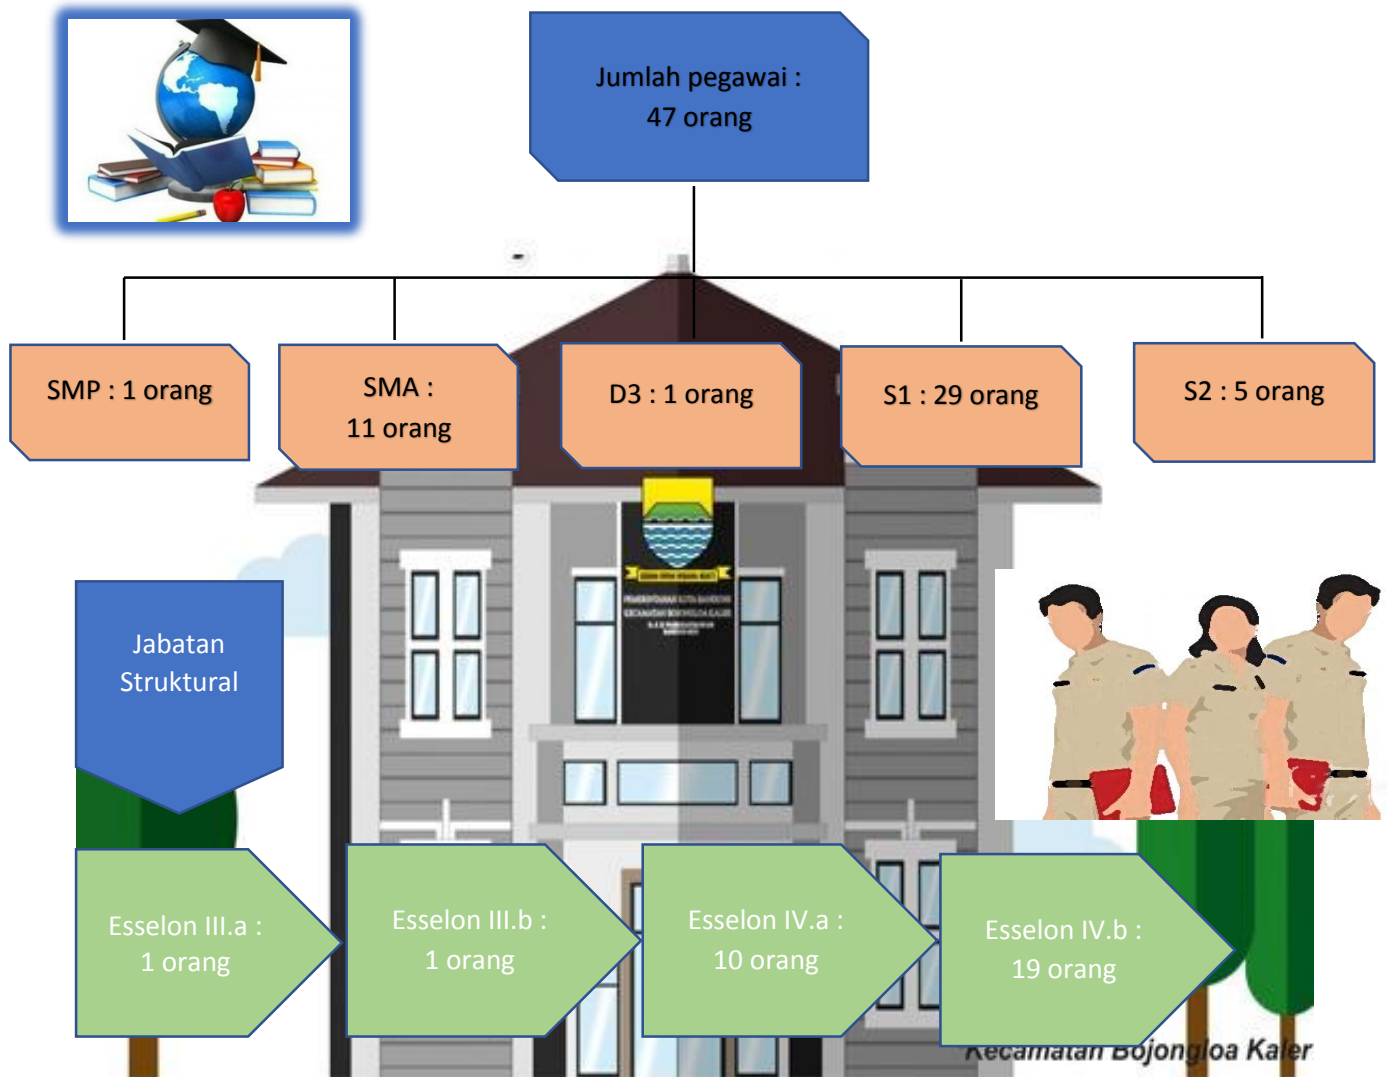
Jumlah pegawai : 47 orang

SMP : 1 orang

SMA : 11 orang

D3 : 1 orang

S1 : 29 orang

S2 : 5 orang

Jabatan Struktural

Esselon III.a : 1 orang

Esselon III.b : 1 orang

Esselon IV.a : 10 orang

Esselon IV.b : 19 orang

Kecamatan Bojongloa Kaler